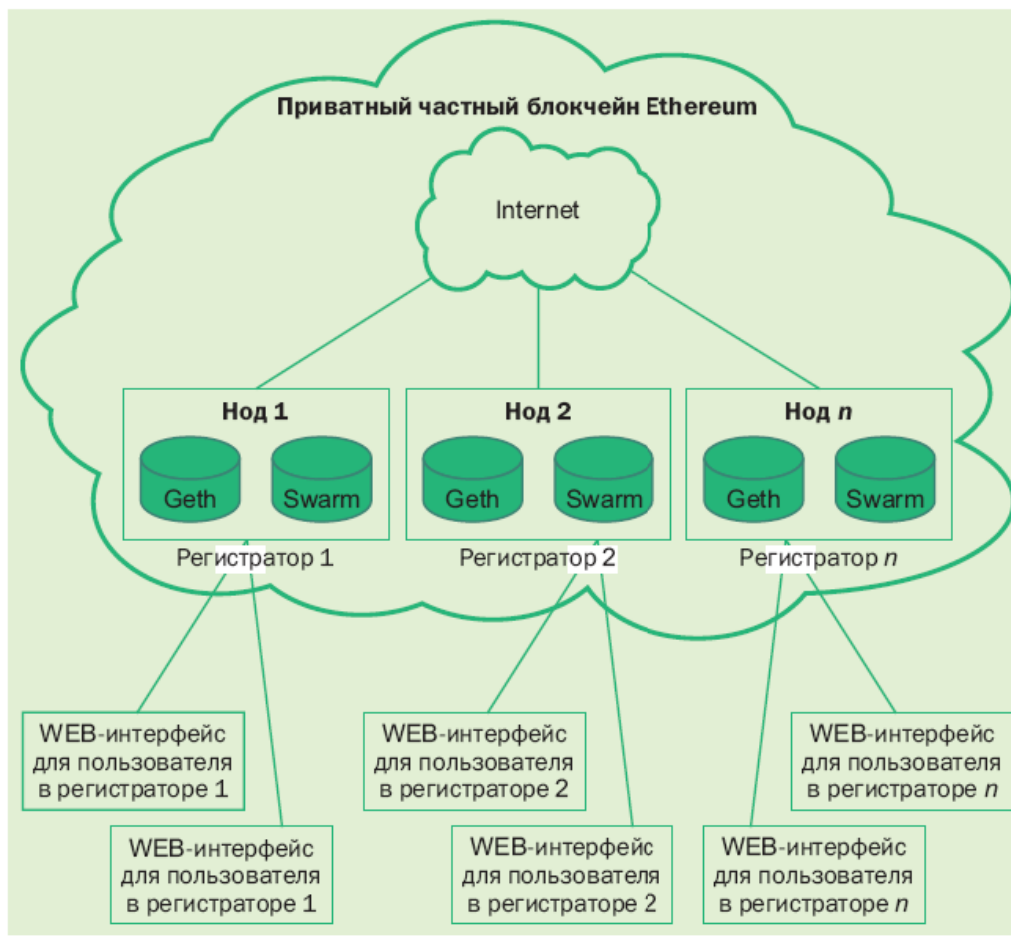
Приватный частный блокчейн Ethereum

Internet

Нод 1

Geth

Swarm

Регистратор 1

Нод 2

Geth

Swarm

Регистратор 2

Нод $n$

Geth

Swarm

Регистратор $n$

WEB-интерфейс для пользователя в регистраторе 1

WEB-интерфейс для пользователя в регистраторе 1

WEB-интерфейс для пользователя в регистраторе 2

WEB-интерфейс для пользователя в регистраторе 2

WEB-интерфейс для пользователя в регистраторе $n$

WEB-интерфейс для пользователя в регистраторе $n$